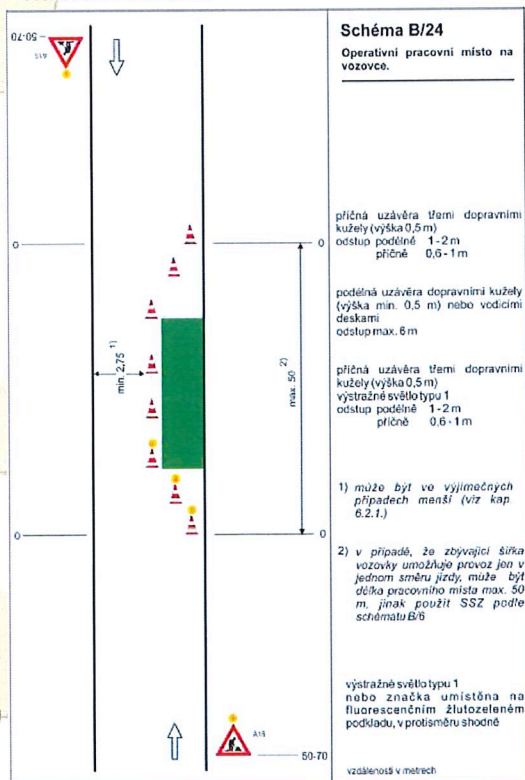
50-70
A15

Schéma B/24

Operativní pracovní místo na vozovce.

0

0

příčná uzávěra třemi dopravními kužely (výška 0,5 m)
odstup podélně 1-2 m
příčně 0,6-1 m

podélná uzávěra dopravními kužely (výška min. 0,5 m) nebo vodícími deskami
odstup max. 6 m

min. 2,75 1)

max. 50 2)

příčná uzávěra třemi dopravními kužely (výška 0,5 m)
výstražné světlo typu 1
odstup podélně 1-2 m
příčně 0,6-1 m

1) může být ve výjimečných případech menší (viz kap. 6.2.1.)

0

0

2) v případě, že zbývající šířka vozovky umožňuje provoz jen v jednom směru jízdy, může být délka pracovního místa max. 50 m, jinak použít SSZ podle schématu B/6

výstražné světlo typu 1
nebo značka umístěna na fluorescenčním žlutozeleném podkladu, v protisměru shodně

A15

50-70

vzdálenosti v metrech